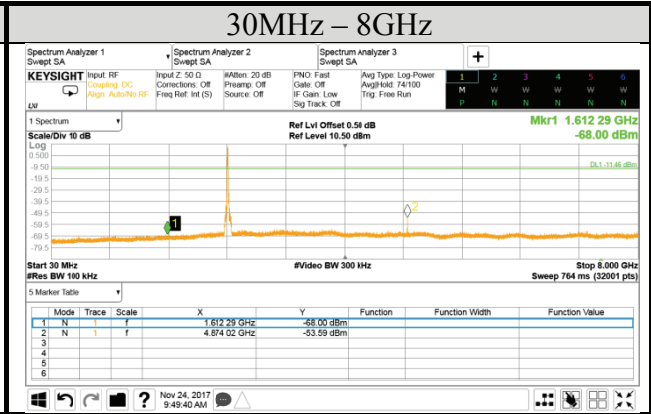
30MHz – 8GHz

Spectrum Analyzer 1
Swept SA

Spectrum Analyzer 2
Swept SA

Spectrum Analyzer 3
Swept SA

+

KEYSIGHT
Input: RF
Coupling: DC
Align: Auto/No RF

Input Z: 50 Ω
Corrections: Off
Freq Ref: Int (S)

#Atten: 20 dB
Preamp: Off
Source: Off

PNO: Fast
Gate: Off
IF Gain: Low
Sig Track: Off

Avg Type: Log-Power
Avg|Hold: 74/100
Trig: Free Run

| 1 | 2 | 3 | 4 | 5 | 6 |
|---|---|---|---|---|---|
| M | W | W | W | W | W |
| P | N | N | N | N | N |

LXI

1 Spectrum

Scale/Div 10 dB

Ref Lvl Offset 0.50 dB
Ref Level 10.50 dBm

Mkr1 1.612 29 GHz
-68.00 dBm

Log
0.500
-9.50
-19.5
-29.5
-39.5
-49.5
-59.5
-69.5
-79.5

DL1 -11.46 dBm

1
2

Start 30 MHz
#Res BW 100 kHz

#Video BW 300 kHz

Stop 8.000 GHz
Sweep 764 ms (32001 pts)

5 Marker Table

| | Mode | Trace | Scale | X | Y | Function | Function Width | Function Value |
|---|---|---|---|---|---|---|---|---|
| 1 | N | 1 | f | 1.612 29 GHz | -68.00 dBm | | | |
| 2 | N | 1 | f | 4.874 02 GHz | -53.59 dBm | | | |
| 3 | | | | | | | | |
| 4 | | | | | | | | |
| 5 | | | | | | | | |
| 6 | | | | | | | | |

Nov 24, 2017
9:49:40 AM